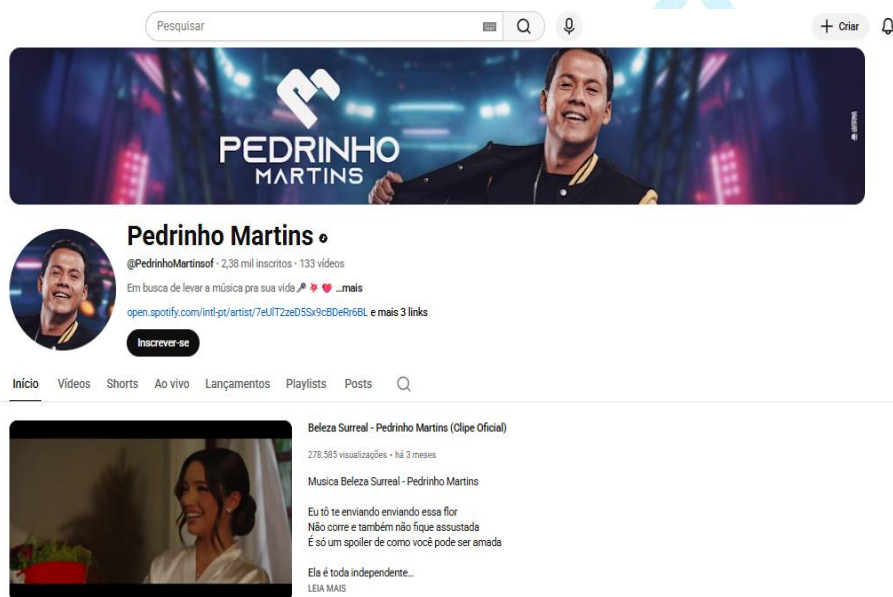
Pesquisar

+ Criar

PEDRINHO MARTINS

Pedrinho Martins

@PedrinhoMartinsof · 2,38 mil inscritos · 133 vídeos

Em busca de levar a música pra sua vida 🎤 💥 ❤️ ...mais

open.spotify.com/intl-pt/artist/7eUlT2zeD5Sx9cBDeRr6BL e mais 3 links

Inscrever-se

Início Vídeos Shorts Ao vivo Lançamentos Playlists Posts

Beleza Surreal - Pedrinho Martins (Clipe Oficial)

278.585 visualizações • há 3 meses

Musica Beleza Surreal - Pedrinho Martins

Eu tô te enviando enviando essa flor
Não corre e também não fique assustada
É só um spoiler de como você pode ser amada

Ela é toda independente...
LEIA MAIS